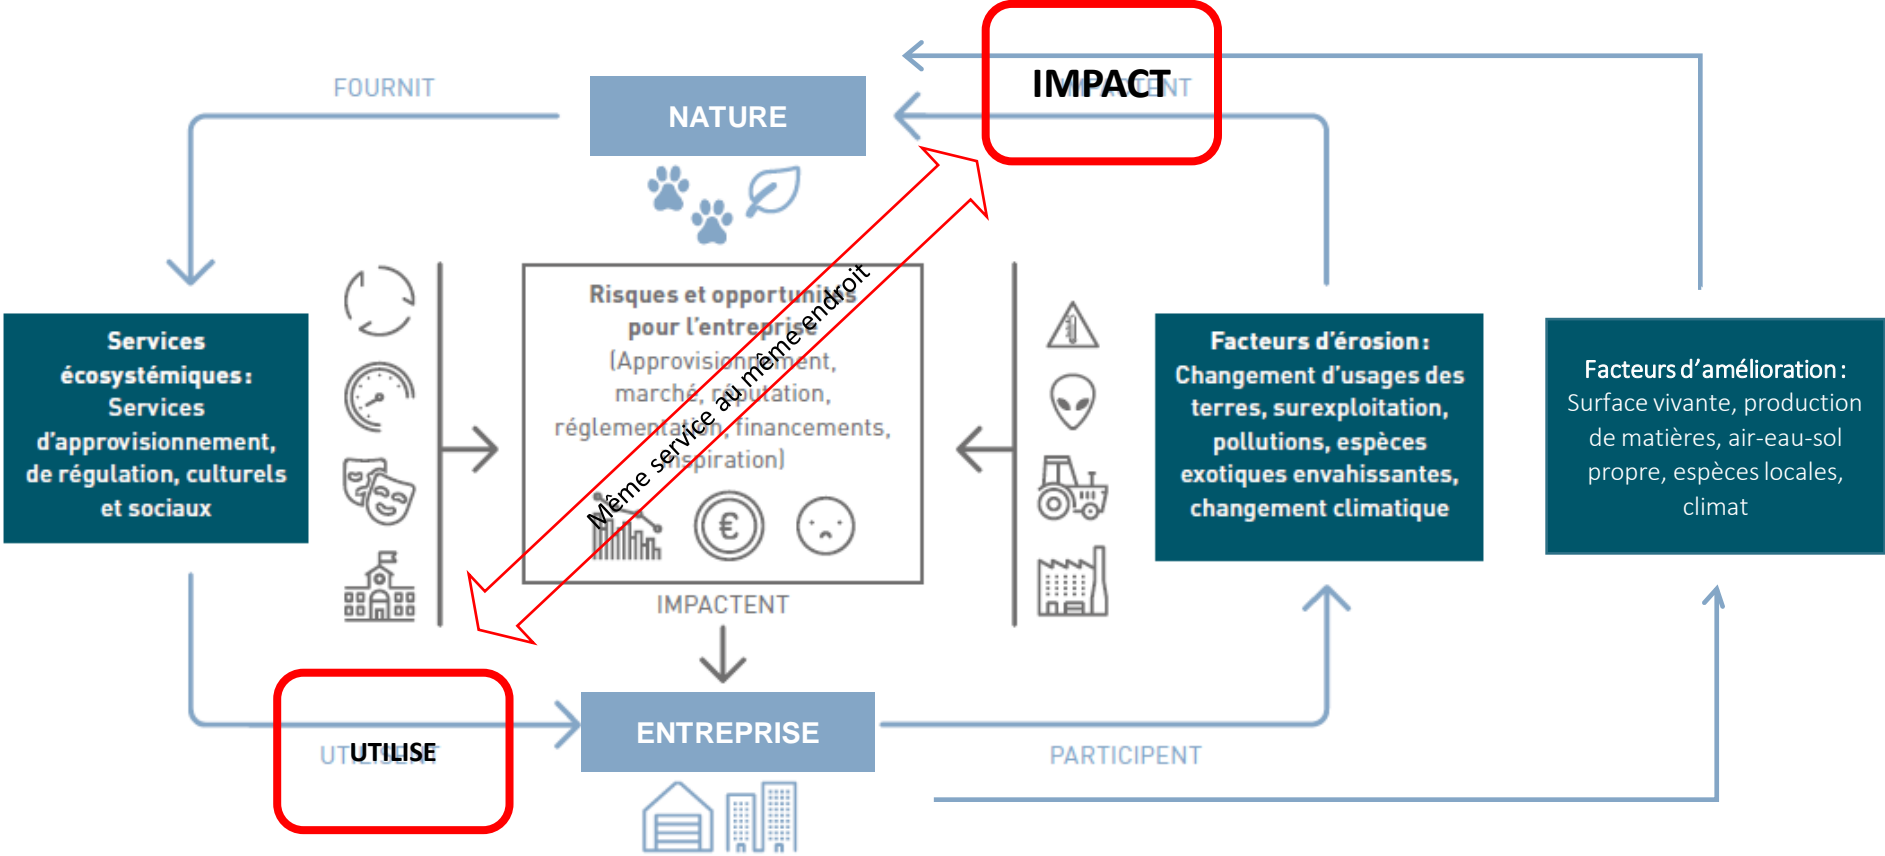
FOURNIT

NATURE

IMPACT

Services écosystémiques : Services d'approvisionnement, de régulation, culturels et sociaux

Risques et opportunités pour l'entreprise (Approvisionnement, marché, réputation, réglementation, financements, inspiration)

Même service au même endroit

IMPACTENT

Facteurs d'érosion : Changement d'usages des terres, surexploitation, pollutions, espèces exotiques envahissantes, changement climatique

Facteurs d'amélioration : Surface vivante, production de matières, air-eau-sol propre, espèces locales, climat

UTILISE

ENTREPRISE

PARTICIPENT